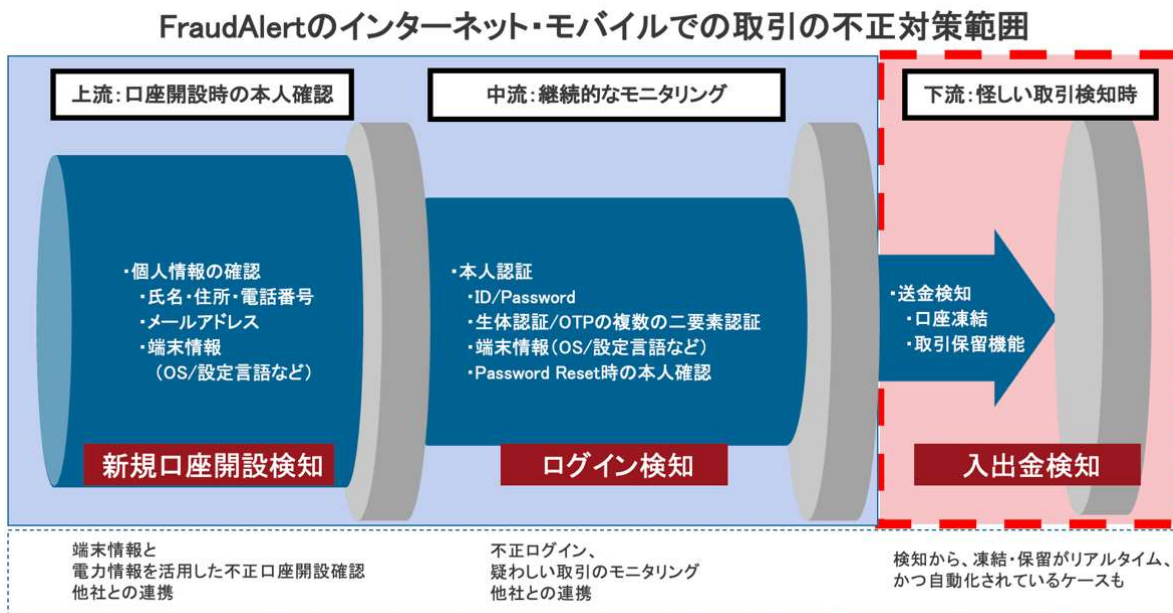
FraudAlertのインターネット・モバイルでの取引の不正対策範囲

上流：口座開設時の本人確認

・個人情報の確認
・氏名・住所・電話番号
・メールアドレス
・端末情報（OS/設定言語など）

新規口座開設検知

中流：継続的なモニタリング

・本人認証
・ID/Password
・生体認証/OTPの複数の二要素認証
・端末情報（OS/設定言語など）
・Password Reset時の本人確認

ログイン検知

下流：怪しい取引検知時

・送金検知
・口座凍結
・取引保留機能

入出金検知

端末情報と
電力情報を活用した不正口座開設確認
他社との連携

不正ログイン、
疑わしい取引のモニタリング
他社との連携

検知から、凍結・保留がリアルタイム、
かつ自動化されているケースも